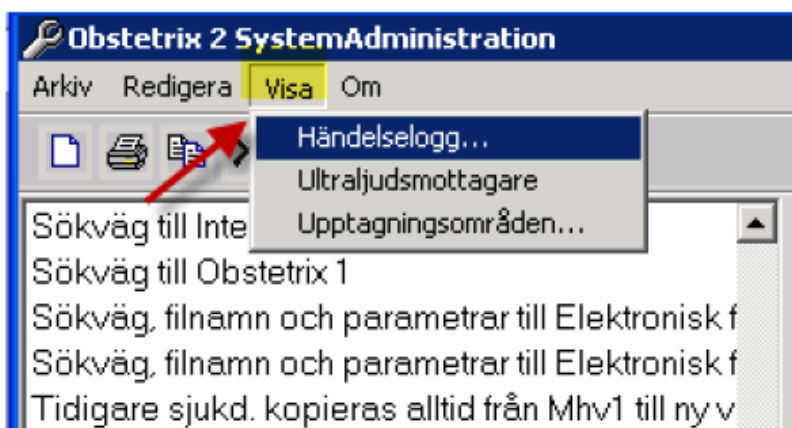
Obstetrix 2 SystemAdministration

Arkiv Redigera Visa Om

Händelselogg...
Ultraljudsmottagare
Upptagningsområden...

Sökväg till Inte
Sökväg till Obstetrix 1
Sökväg, filnamn och parametrar till Elektronisk f
Sökväg, filnamn och parametrar till Elektronisk f
Tidigare sjukd. kopieras alltid från Mhv1 till ny v